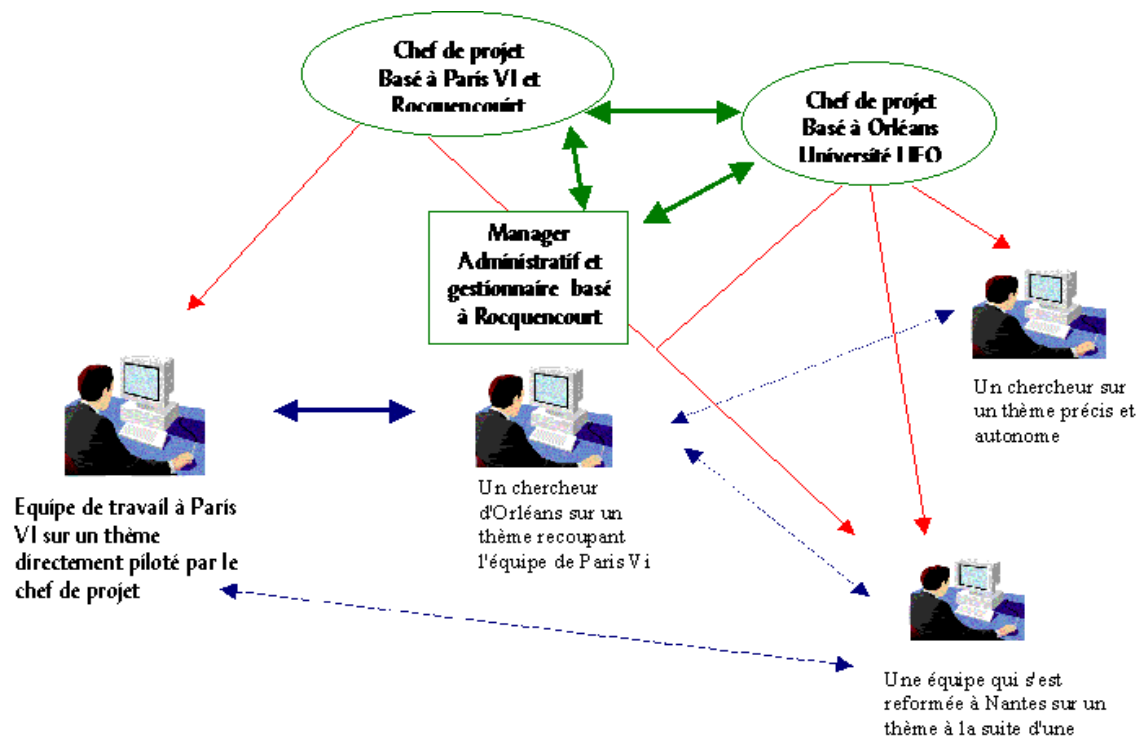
Chef de projet Basé à Paris VI et Rocquencourt

Chef de projet Basé à Orléans Université UFO

Manager Administratif et gestionnaire basé à Rocquencourt

Un chercheur sur un thème précis et autonome

Equipe de travail à Paris VI sur un thème directement piloté par le chef de projet

Un chercheur d'Orléans sur un thème recoupant l'équipe de Paris Vi

Une équipe qui s'est reformée à Nantes sur un thème à la suite d'une